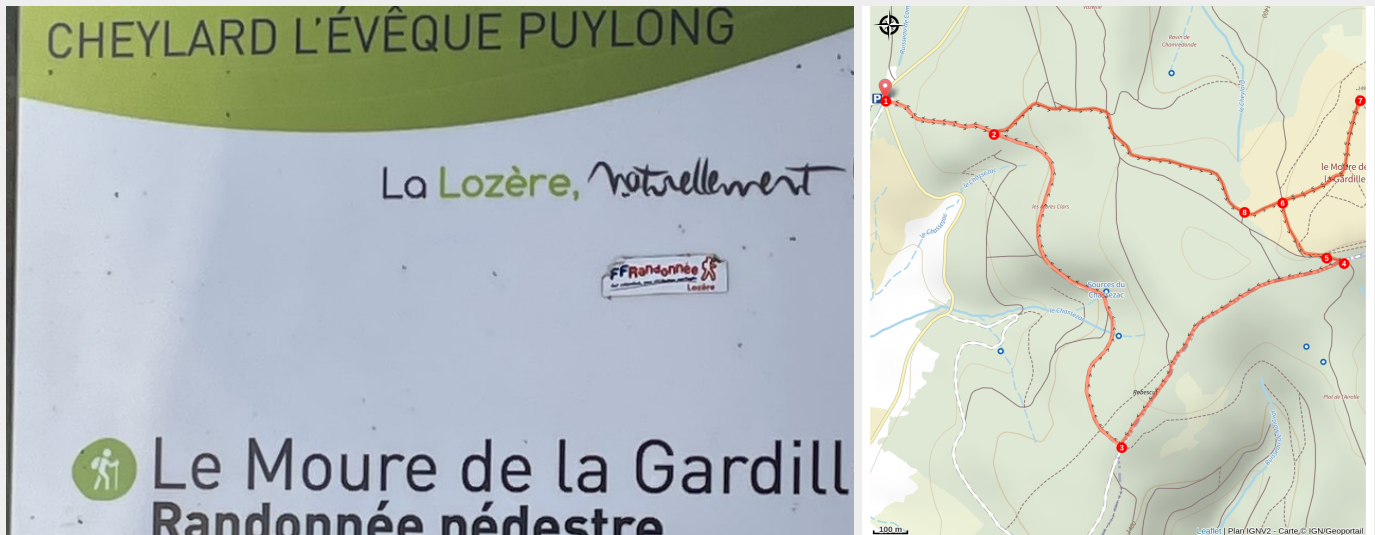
CHEYLARD L'ÉVÊQUE PUYLONG

La Lozère, naturellement

FFRandonnée
Lozère

Le Moure de la Gardill
Randonnée pédestre

1
2
3
4
5
6
7
8
Ravin de Chamalonde
le Moure de la Gardille
Sources du Chassezac
le Chassezac
Redescu
Plot de l'Arolle
100 m
Leaflet | Plan IGNV2 - Carte © IGN/Geoportail